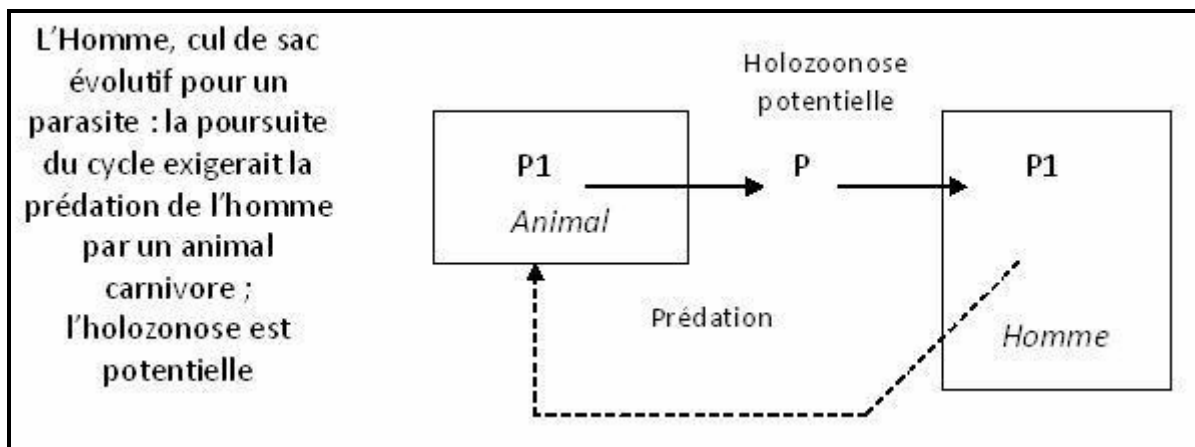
L'Homme, cul de sac évolutif pour un parasite : la poursuite du cycle exigerait la prédation de l'homme par un animal carnivore ; l'holozonose est potentielle

Holozoonose potentielle

P1
Animal

P

P1
Homme

Prédation